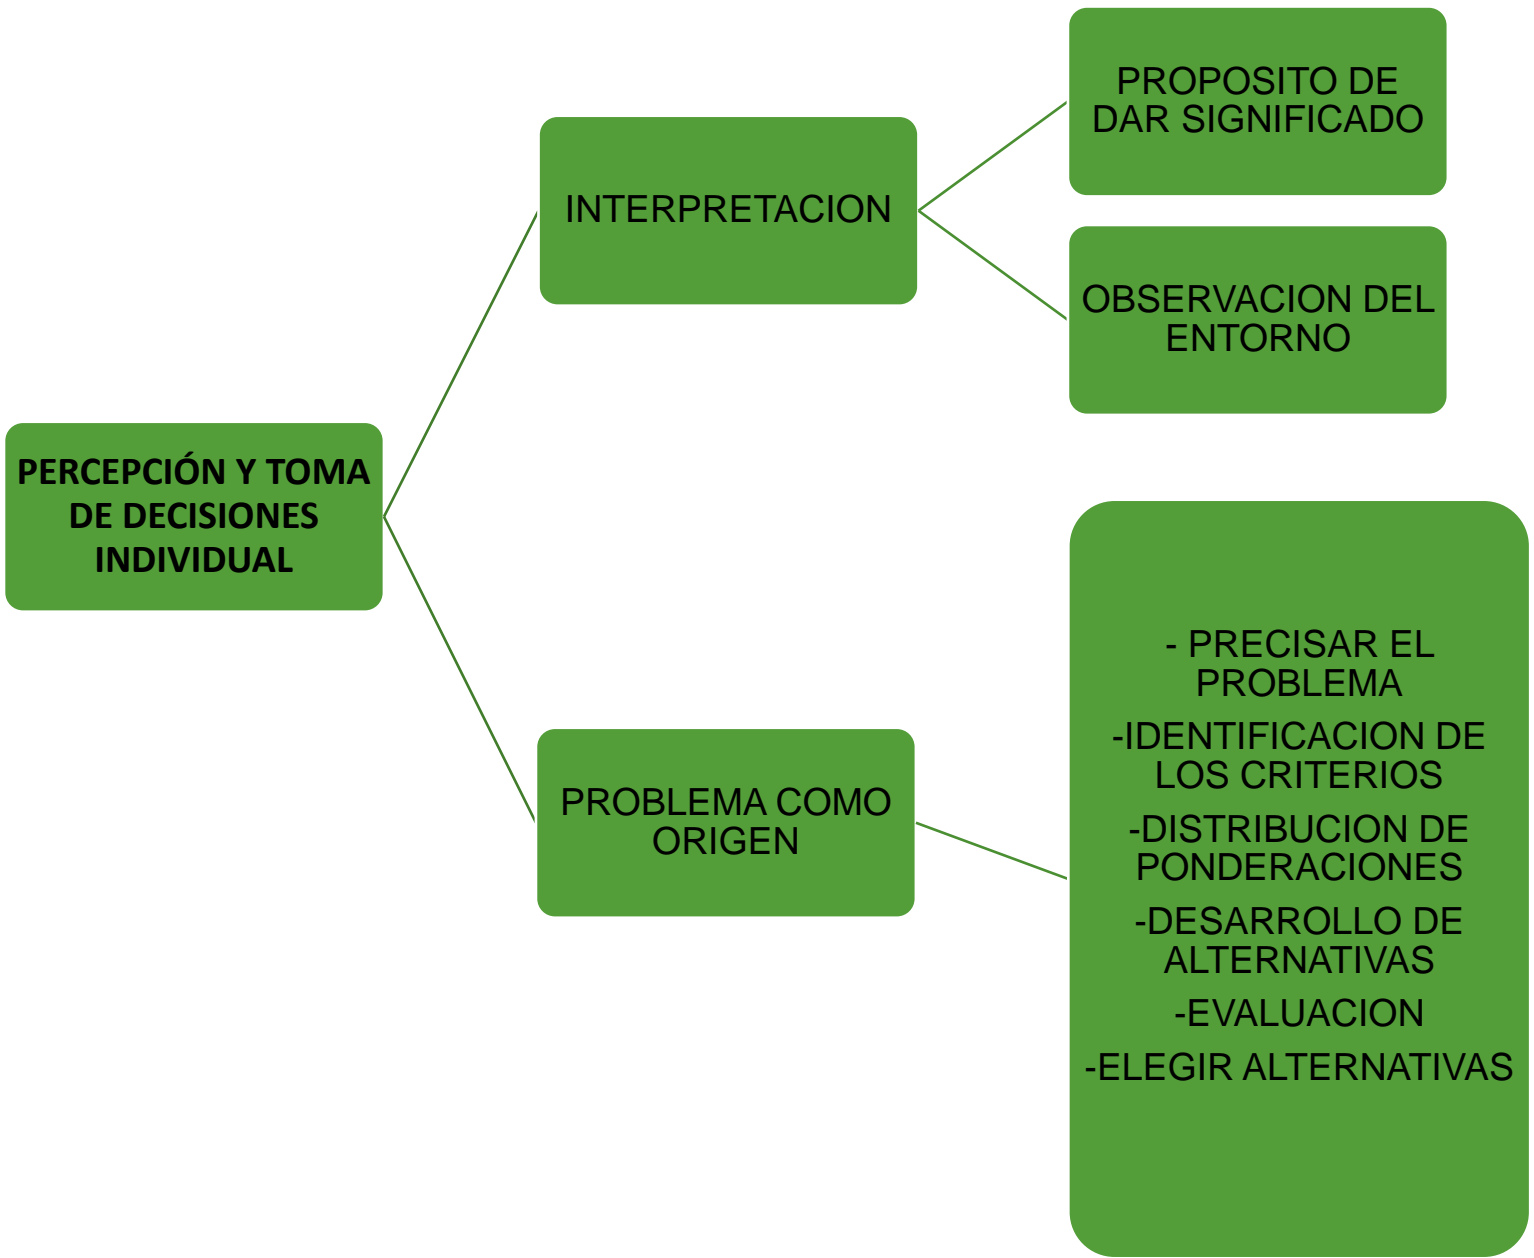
PERCEPCIÓN Y TOMA DE DECISIONES INDIVIDUAL

INTERPRETACION

PROPOSITO DE DAR SIGNIFICADO

OBSERVACION DEL ENTORNO

PROBLEMA COMO ORIGEN

- PRECISAR EL PROBLEMA

-IDENTIFICACION DE LOS CRITERIOS

-DISTRIBUCION DE PONDERACIONES

-DESARROLLO DE ALTERNATIVAS

-EVALUACION

-ELEGIR ALTERNATIVAS